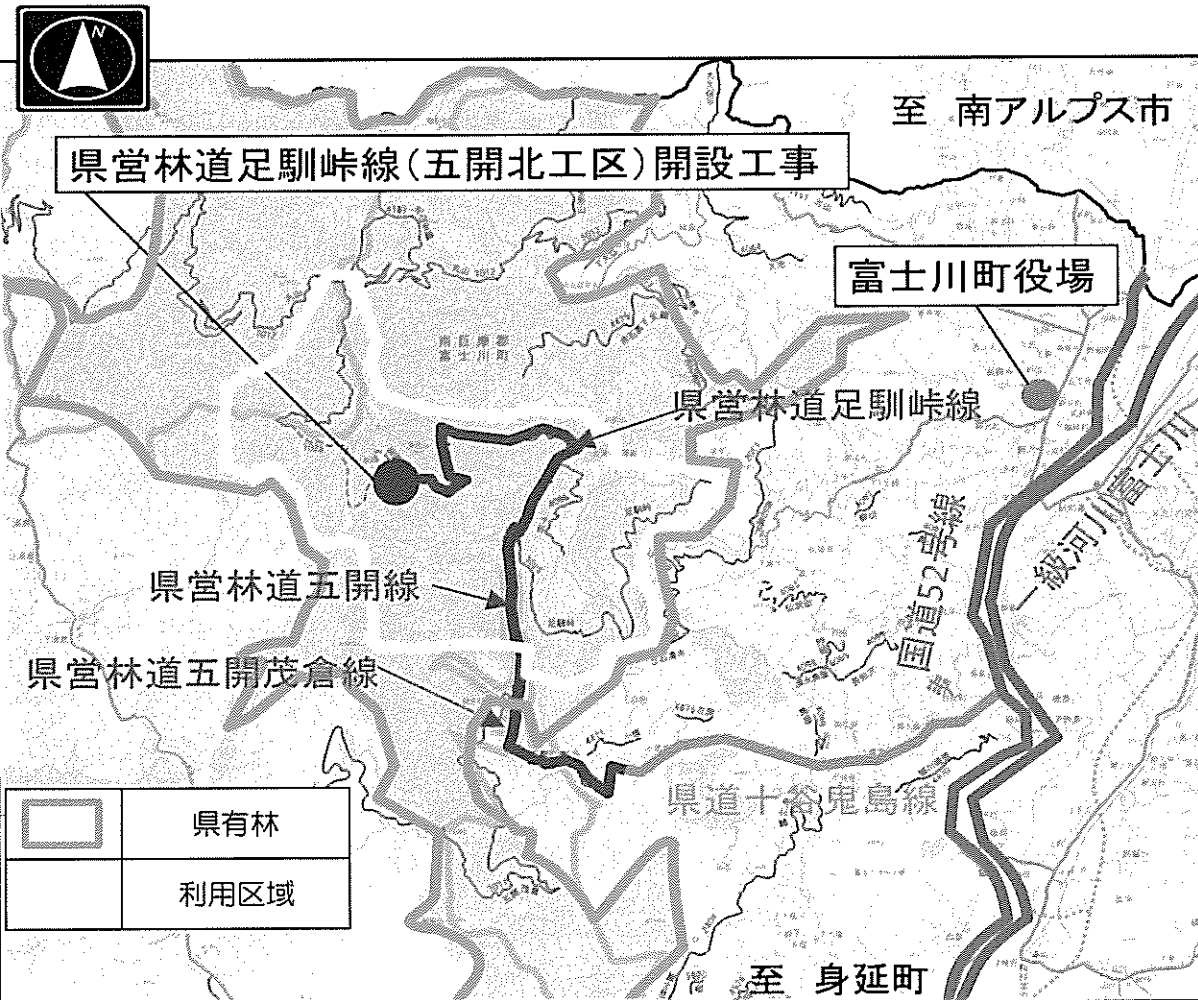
N

至 南アルプス市

県営林道足馴峠線(五開北工区)開設工事

富士川町役場

南巨摩郡
富士川町

県営林道足馴峠線

県営林道五開線

国道52号線

一級河川富士川

県営林道五開茂倉線

県道十谷鬼島線

| | 県有林 |
|---|---|
| | 利用区域 |

至 身延町